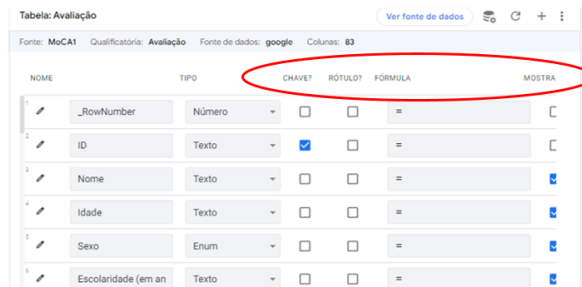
Tabela: Avaliação

Ver fonte de dados

Fonte: MoCA1 Qualificatória: Avaliação Fonte de dados: google Colunas: 83

| NOME | | TIPO | CHAVE? | RÓTULO? | FÓRMULA | MOSTRA |
|---|---|---|---|---|---|---|
| 1 | _RowNumber | Número | | | = | |
| 2 | ID | Texto | | | = | |
| 3 | Nome | Texto | | | = | |
| 4 | Idade | Texto | | | = | |
| 5 | Sexo | Enum | | | = | |
| 6 | Escolaridade (em an | Texto | | | = | |